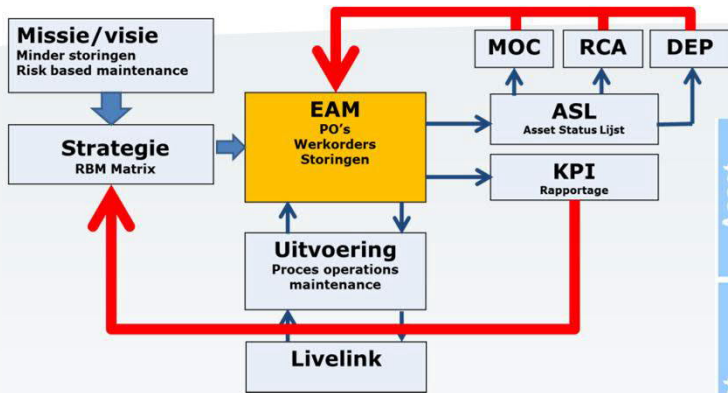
Missie/visie
Minder storingen
Risk based maintenance

Strategie
RBM Matrix

EAM
PO's
Werkorders
Storingen

MOC

RCA

DEP

ASL
Asset Status Lijst

KPI
Rapportage

Uitvoering
Proces operations maintenance

Livelink